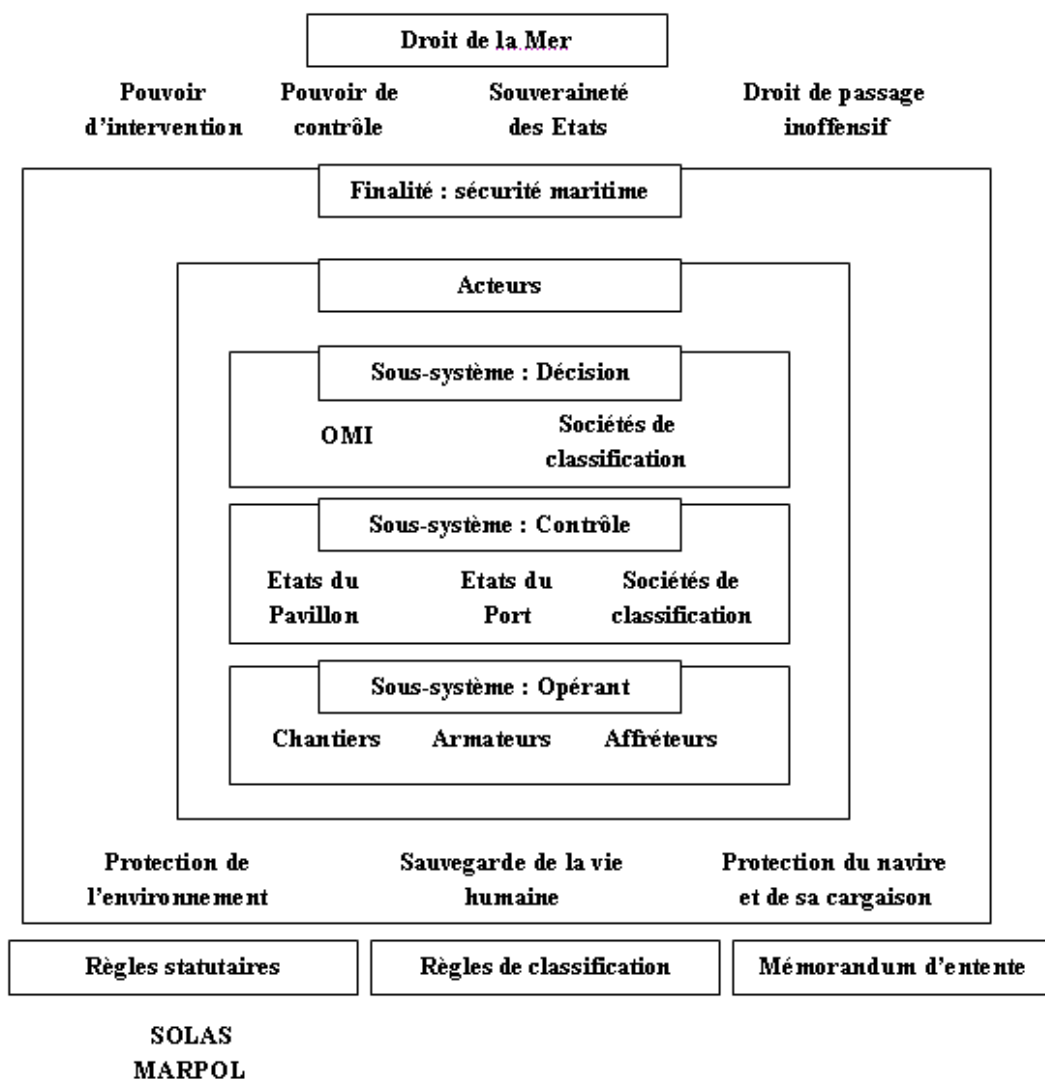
Droit de la Mer

Pouvoir d'intervention

Pouvoir de contrôle

Souveraineté des Etats

Droit de passage inoffensif

Finalité : sécurité maritime

Acteurs

Sous-système : Décision

OMI

Sociétés de classification

Sous-système : Contrôle

Etats du Pavillon

Etats du Port

Sociétés de classification

Sous-système : Opérant

Chantiers

Armateurs

Affréteurs

Protection de l'environnement

Sauvegarde de la vie humaine

Protection du navire et de sa cargaison

Règles statutaires

Règles de classification

Mémorandum d'entente

SOLAS
MARPOL